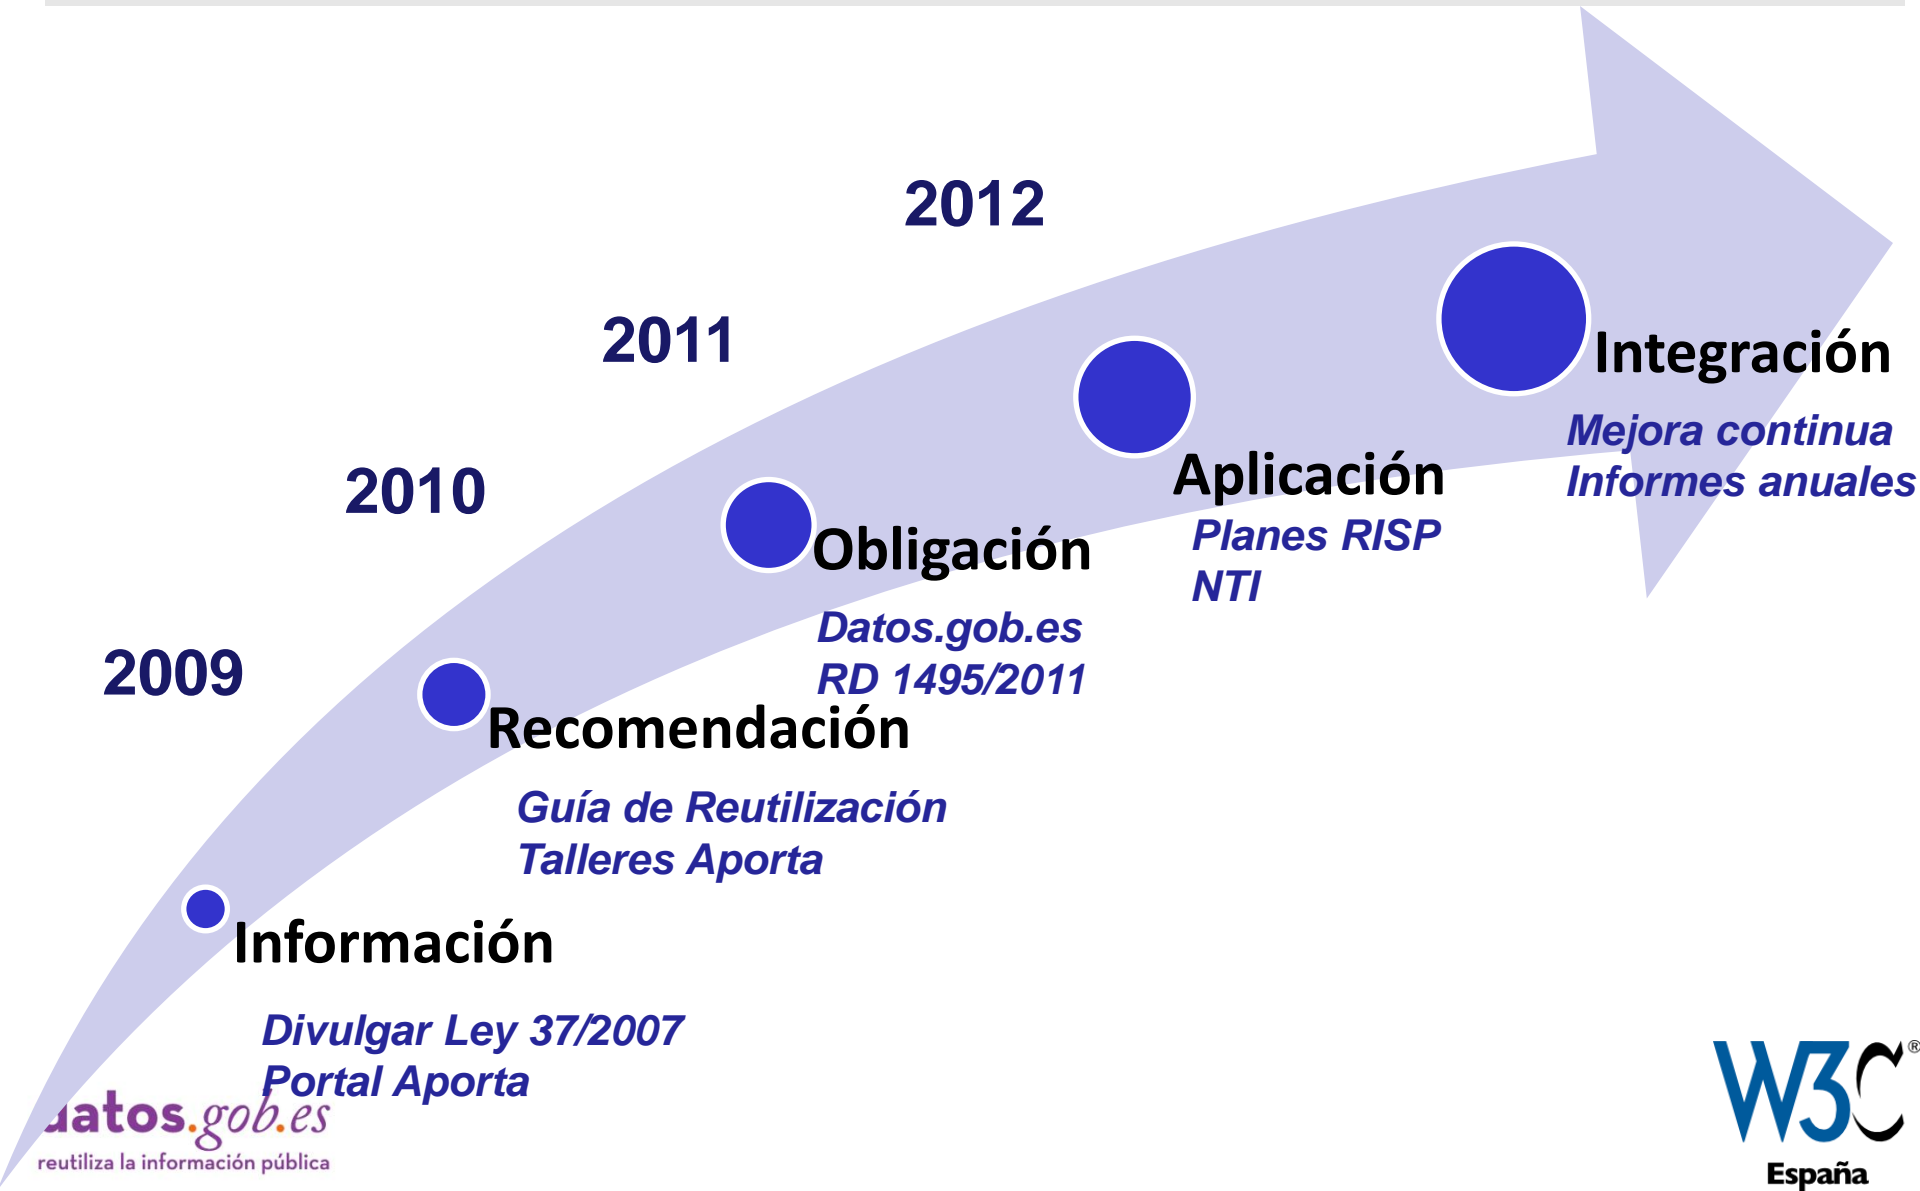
2012

2011

2010

2009

Integración

Mejora continua
Informes anuales

Aplicación

Planes RISP
NTI

Obligación

Datos.gob.es
RD 1495/2011

Recomendación

Guía de Reutilización
Talleres Aporta

Información

Divulgar Ley 37/2007
Portal Aporta

datos.gob.es
reutiliza la información pública

W3C®
España